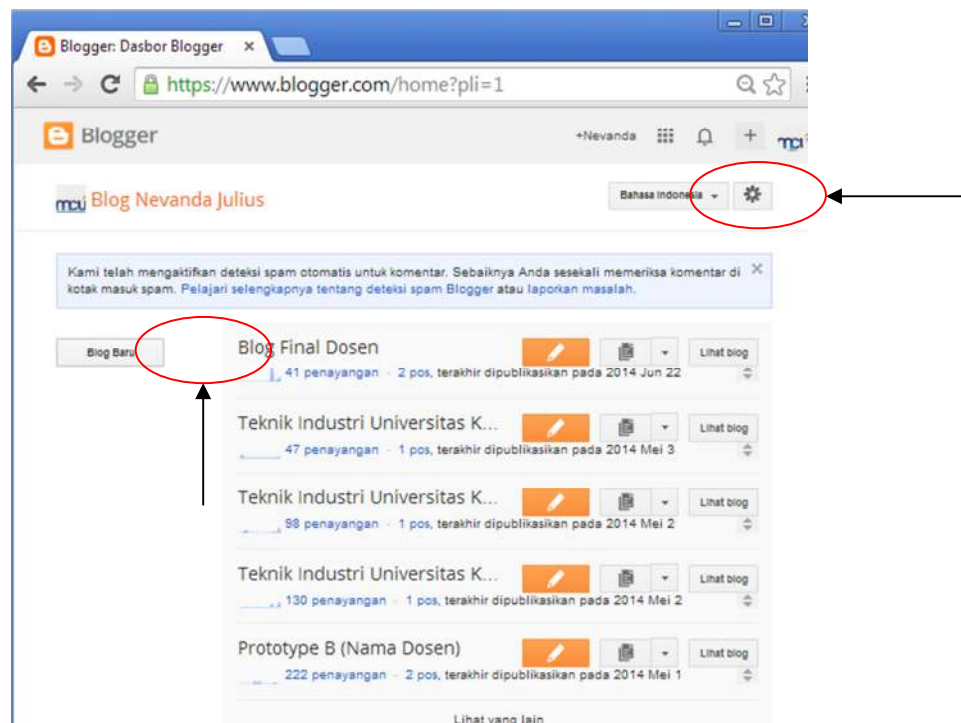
Blogger: Dasbor Blogger ×

https://www.blogger.com/home?pli=1

Blogger

+Nevanda

Blog Nevanda Julius

Bahasa Indonesia

Kami telah mengaktifkan deteksi spam otomatis untuk komentar. Sebaiknya Anda sesekali memeriksa komentar di kotak masuk spam. Pelajari selengkapnya tentang deteksi spam Blogger atau laporkan masalah.

Blog Baru

Blog Final Dosen
41 penayangan - 2 pos, terakhir dipublikasikan pada 2014 Jun 22
Lihat blog

Teknik Industri Universitas K...
47 penayangan - 1 pos, terakhir dipublikasikan pada 2014 Mei 3
Lihat blog

Teknik Industri Universitas K...
98 penayangan - 1 pos, terakhir dipublikasikan pada 2014 Mei 2
Lihat blog

Teknik Industri Universitas K...
130 penayangan - 1 pos, terakhir dipublikasikan pada 2014 Mei 2
Lihat blog

Prototype B (Nama Dosen)
222 penayangan - 2 pos, terakhir dipublikasikan pada 2014 Mei 1
Lihat blog

Lihat yang lain